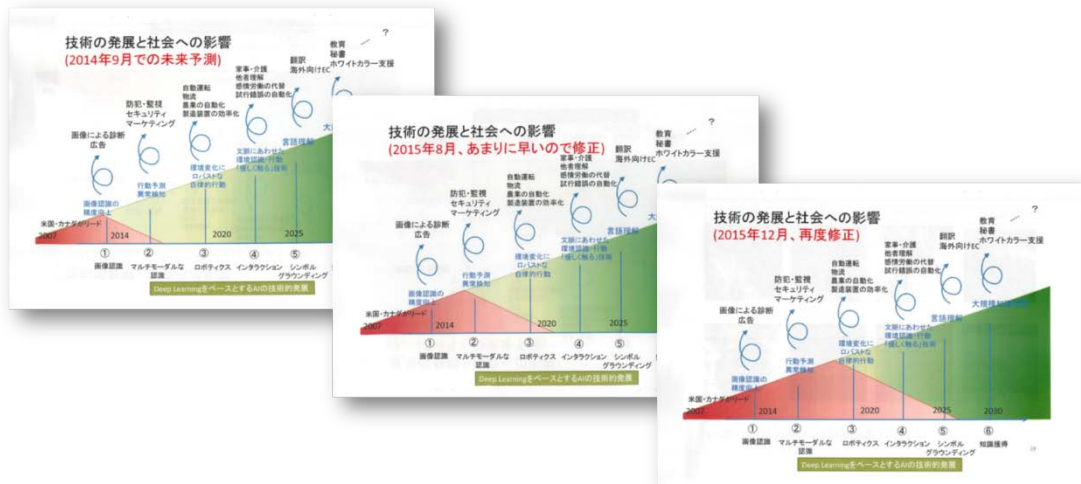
技術の発展と社会への影響
(2014年9月での未来予測)

教育
秘書
ホワイトカラー支援

翻訳
海外向けEC

家事・介護
他者理解
感情労働の代替
試行錯誤の自動化

自動運転
物流
農業の自動化
製造装置の効率化

防犯・監視
セキュリティ
マーケティング

画像による診断
広告

画像認識の精度向上
行動予測
異常検知
環境変化にロバストな自律的行動
文脈にあわせた環境認識・行動「優しく触る」技術
言語理解
大

米国・カナダがリード
2007
2014
2020
2025

① 画像認識
② マルチモーダルな認識
③ ロボティクス
④ インタラクション
⑤ シンボルグラウンディング

Deep LearningをベースとするAIの技術的発展

技術の発展と社会への影響
(2015年8月、あまりに早いので修正)

教育
秘書
ホワイトカラー支援

翻訳
海外向けEC

家事・介護
他者理解
感情労働の代替
試行錯誤の自動化

自動運転
物流
農業の自動化
製造装置の効率化

防犯・監視
セキュリティ
マーケティング

画像による診断
広告

画像認識の精度向上
行動予測
異常検知
環境変化にロバストな自律的行動
文脈にあわせた環境認識・行動「優しく触る」技術
言語理解
大

米国・カナダがリード
2007
2014
2020
2025

① 画像認識
② マルチモーダルな認識
③ ロボティクス
④ インタラクション
⑤ シンボルグラウンディング

Deep LearningをベースとするAIの技術的発展

技術の発展と社会への影響
(2015年12月、再度修正)

教育
秘書
ホワイトカラー支援

翻訳
海外向けEC

家事・介護
他者理解
感情労働の代替
試行錯誤の自動化

自動運転
物流
農業の自動化
製造装置の効率化

防犯・監視
セキュリティ
マーケティング

画像による診断
広告

画像認識の精度向上
行動予測
異常検知
環境変化にロバストな自律的行動
文脈にあわせた環境認識・行動「優しく触る」技術
言語理解
大規模知識理解

米国・カナダがリード
2007
2014
2020
2025
2030

① 画像認識
② マルチモーダルな認識
③ ロボティクス
④ インタラクション
⑤ シンボルグラウンディング
⑥ 知識獲得

Deep LearningをベースとするAIの技術的発展